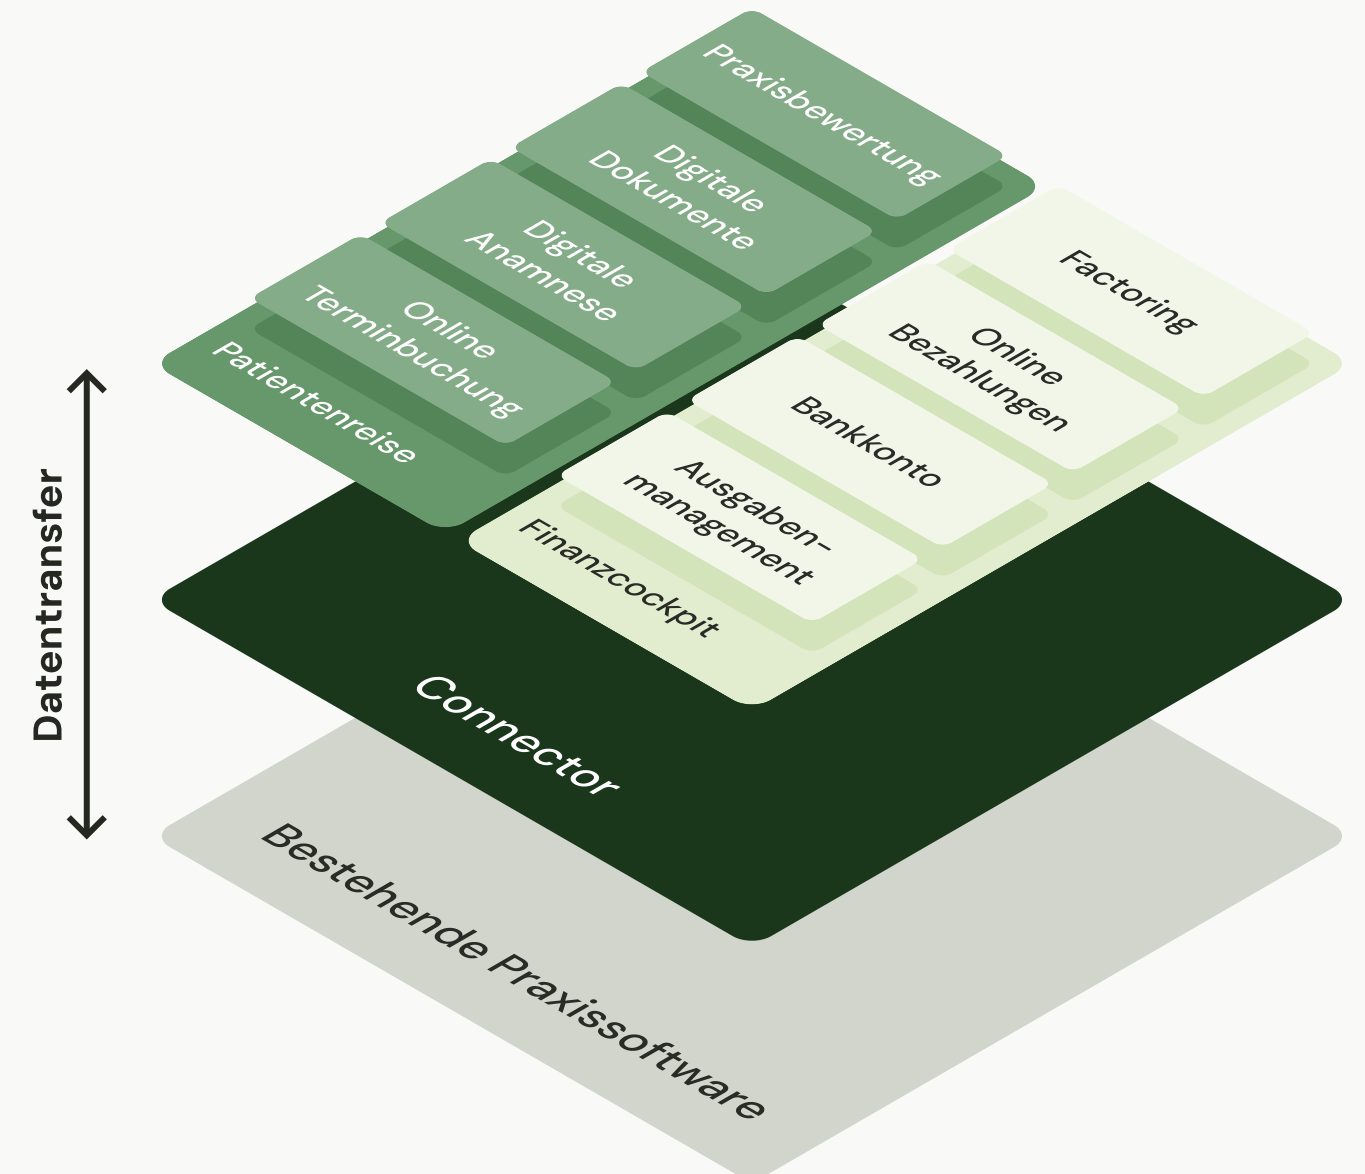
Praxisbewertung

Digitale Dokumente

Digitale Anamnese

Online Terminbuchung

Patientenreise

Factoring

Online Bezahlungen

Bankkonto

Ausgaben-management

Finanzcockpit

Datentransfer

Connector

Bestehende Praxissoftware